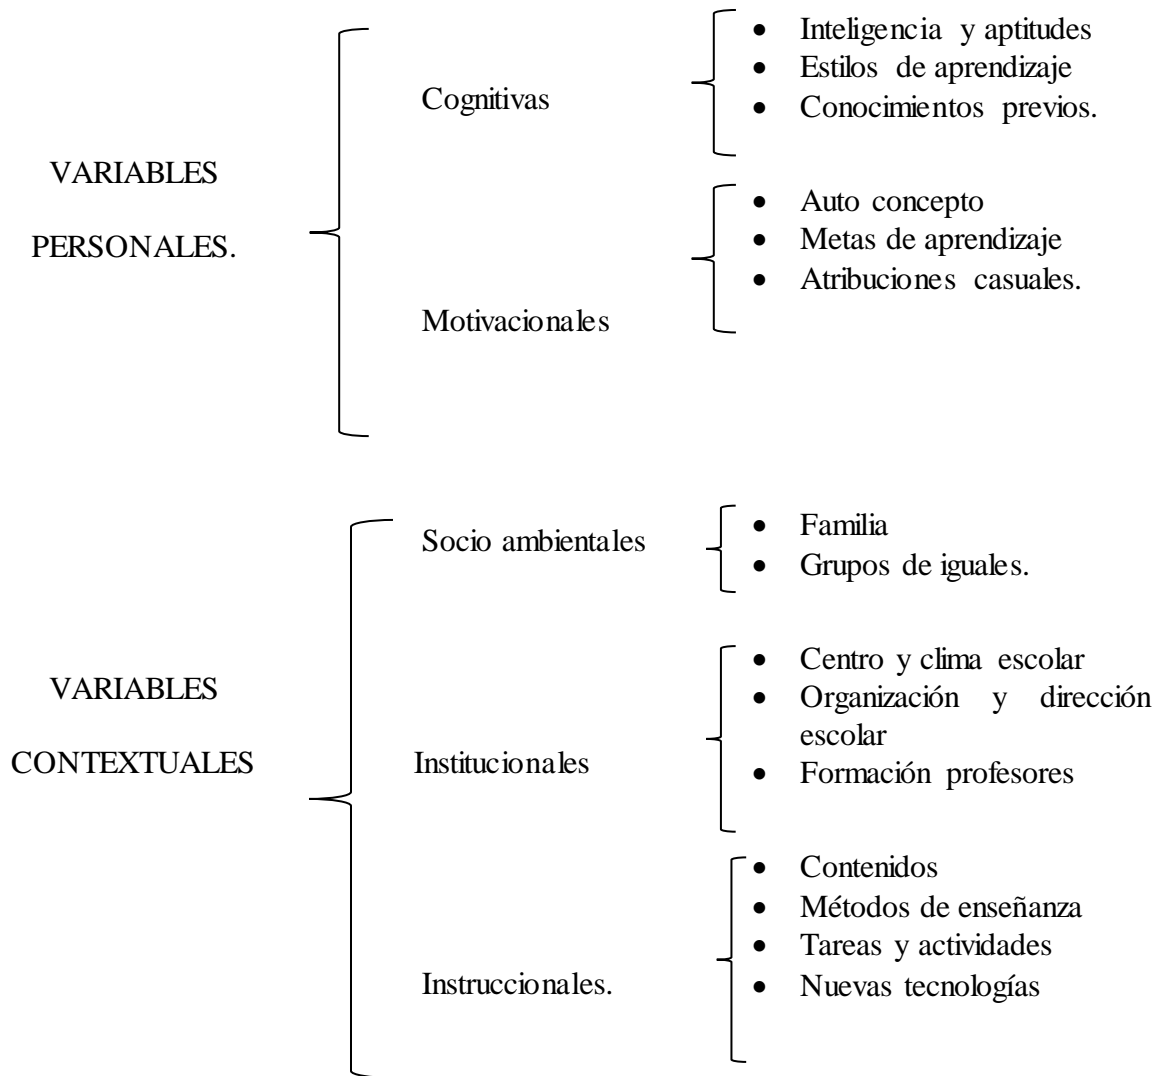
VARIABLES PERSONALES.

Cognitivas

- Inteligencia y aptitudes
- Estilos de aprendizaje
- Conocimientos previos.

Motivacionales

- Auto concepto
- Metas de aprendizaje
- Atribuciones casuales.

VARIABLES CONTEXTUALES

Socio ambientales

- Familia
- Grupos de iguales.

Institucionales

- Centro y clima escolar
- Organización y dirección escolar
- Formación profesores

Instruccionales.

- Contenidos
- Métodos de enseñanza
- Tareas y actividades
- Nuevas tecnologías